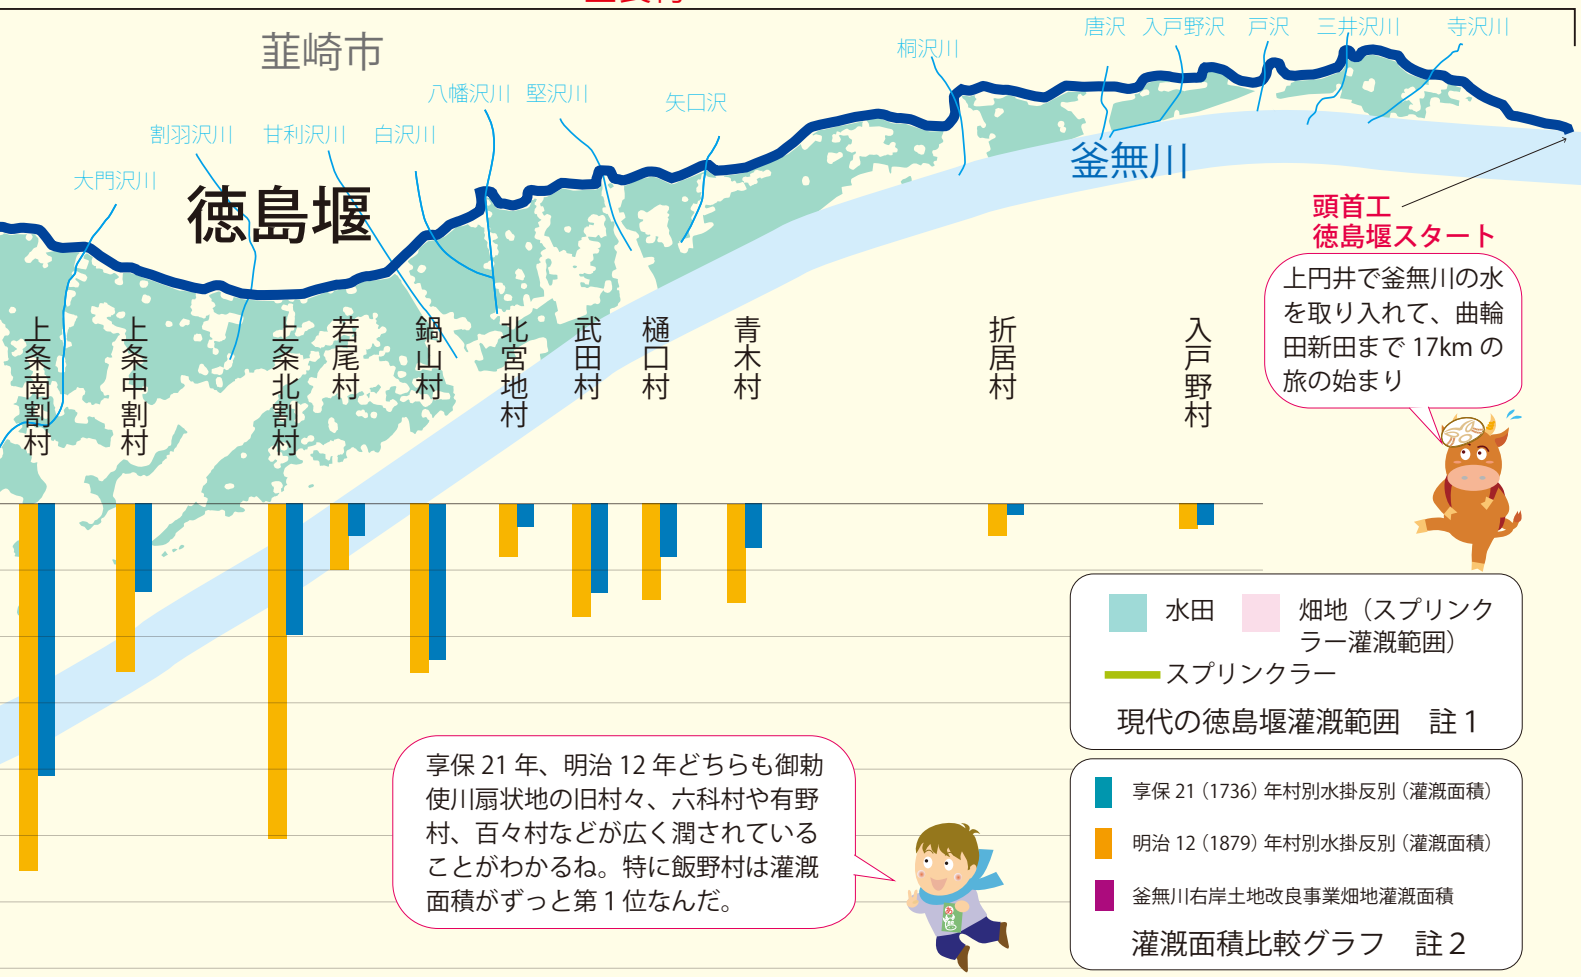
韮崎市

唐沢　入戸野沢　戸沢　三井沢川　寺沢川

桐沢川

八幡沢川　堅沢川

矢口沢

割羽沢川　甘利沢川　白沢川

大門沢川

徳島堰

釜無川

頭首工
徳島堰スタート

上円井で釜無川の水を取り入れて、曲輪田新田まで 17km の旅の始まり

上条南割村　上条中割村　上条北割村　若尾村　鍋山村　北宮地村　武田村　樋口村　青木村　折居村　入戸野村

水田　畑地（スプリンクラー灌漑範囲）
スプリンクラー
現代の徳島堰灌漑範囲　註 1

享保 21 年、明治 12 年どちらも御勅使川扇状地の旧村々、六科村や有野村、百々村などが広く潤されていることがわかるね。特に飯野村は灌漑面積がずっと第 1 位なんだ。

享保 21（1736）年村別水掛反別（灌漑面積）
明治 12（1879）年村別水掛反別（灌漑面積）
釜無川右岸土地改良事業畑地灌漑面積
灌漑面積比較グラフ　註 2